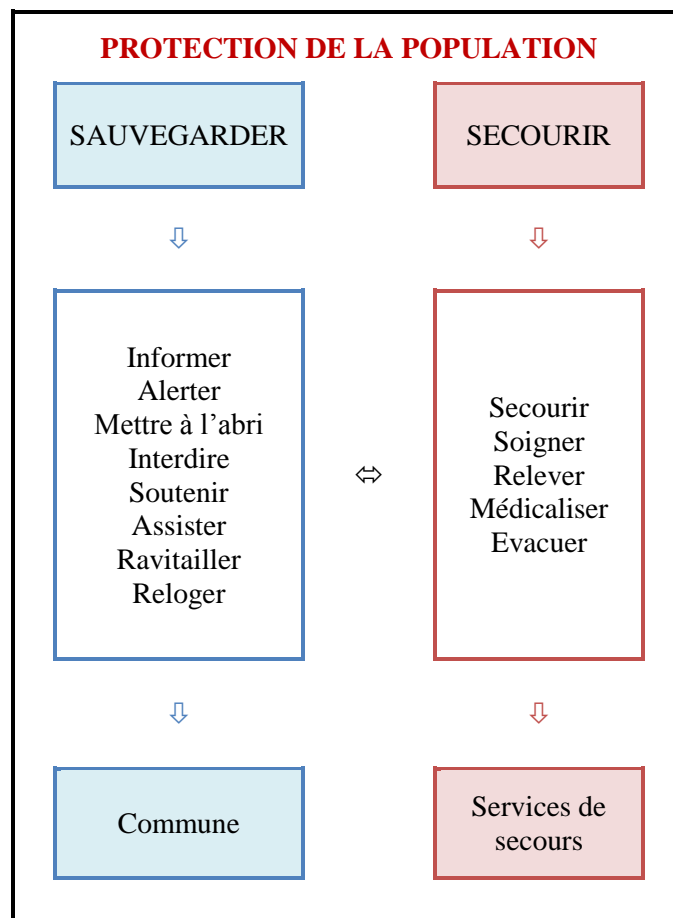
PROTECTION DE LA POPULATION

SAUVEGARDER

SECOURIR

⇩

⇩

Informer
Alerter
Mettre à l’abri
Interdire
Soutenir
Assister
Ravitailler
Reloger

⇔

Secourir
Soigner
Relever
Médicaliser
Evacuer

⇩

⇩

Commune

Services de secours